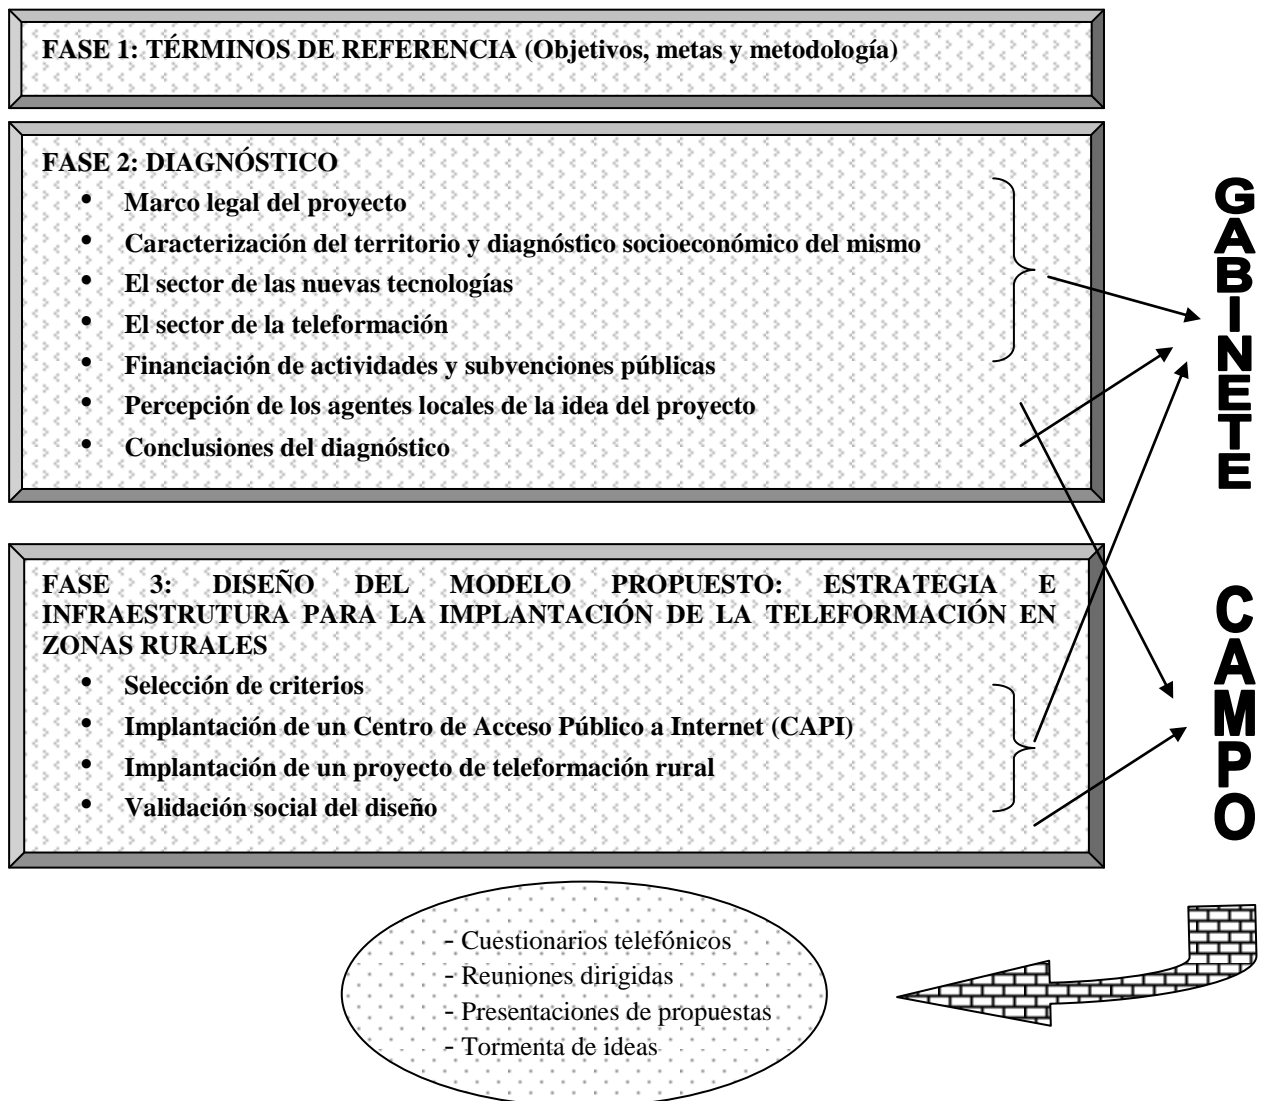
FASE 1: TÉRMINOS DE REFERENCIA (Objetivos, metas y metodología)

FASE 2: DIAGNÓSTICO
• Marco legal del proyecto
• Caracterización del territorio y diagnóstico socioeconómico del mismo
• El sector de las nuevas tecnologías
• El sector de la teleformación
• Financiación de actividades y subvenciones públicas
• Percepción de los agentes locales de la idea del proyecto
• Conclusiones del diagnóstico

GABINETE

FASE 3: DISEÑO DEL MODELO PROPUESTO: ESTRATEGIA E INFRAESTRUTURA PARA LA IMPLANTACIÓN DE LA TELEFORMACIÓN EN ZONAS RURALES
• Selección de criterios
• Implantación de un Centro de Acceso Público a Internet (CAPI)
• Implantación de un proyecto de teleformación rural
• Validación social del diseño

CAMPO

- Cuestionarios telefónicos
- Reuniones dirigidas
- Presentaciones de propuestas
- Tormenta de ideas